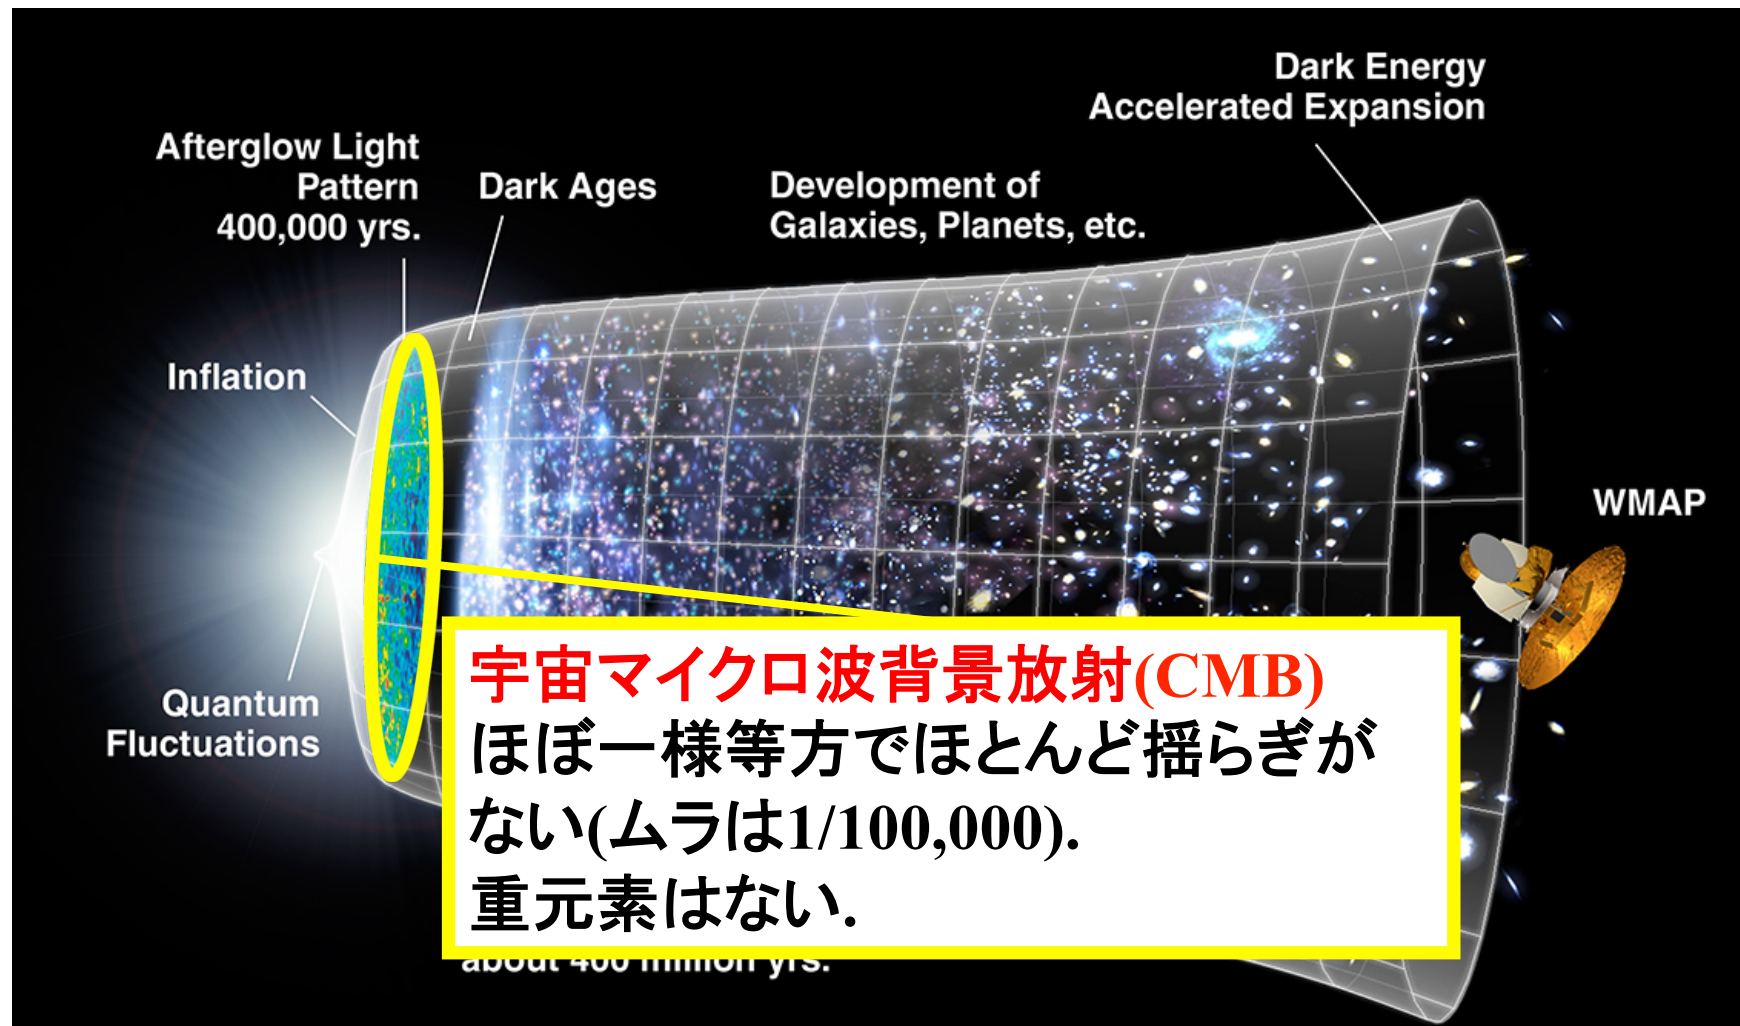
Dark Energy
Accelerated Expansion

Afterglow Light
Pattern
400,000 yrs.

Dark Ages

Development of
Galaxies, Planets, etc.

Inflation

WMAP

Quantum
Fluctuations

宇宙マイクロ波背景放射(CMB)
ほぼ一様等方でほとんど揺らぎがない(ムラは1/100,000).
重元素はない.

about 400 million yrs.